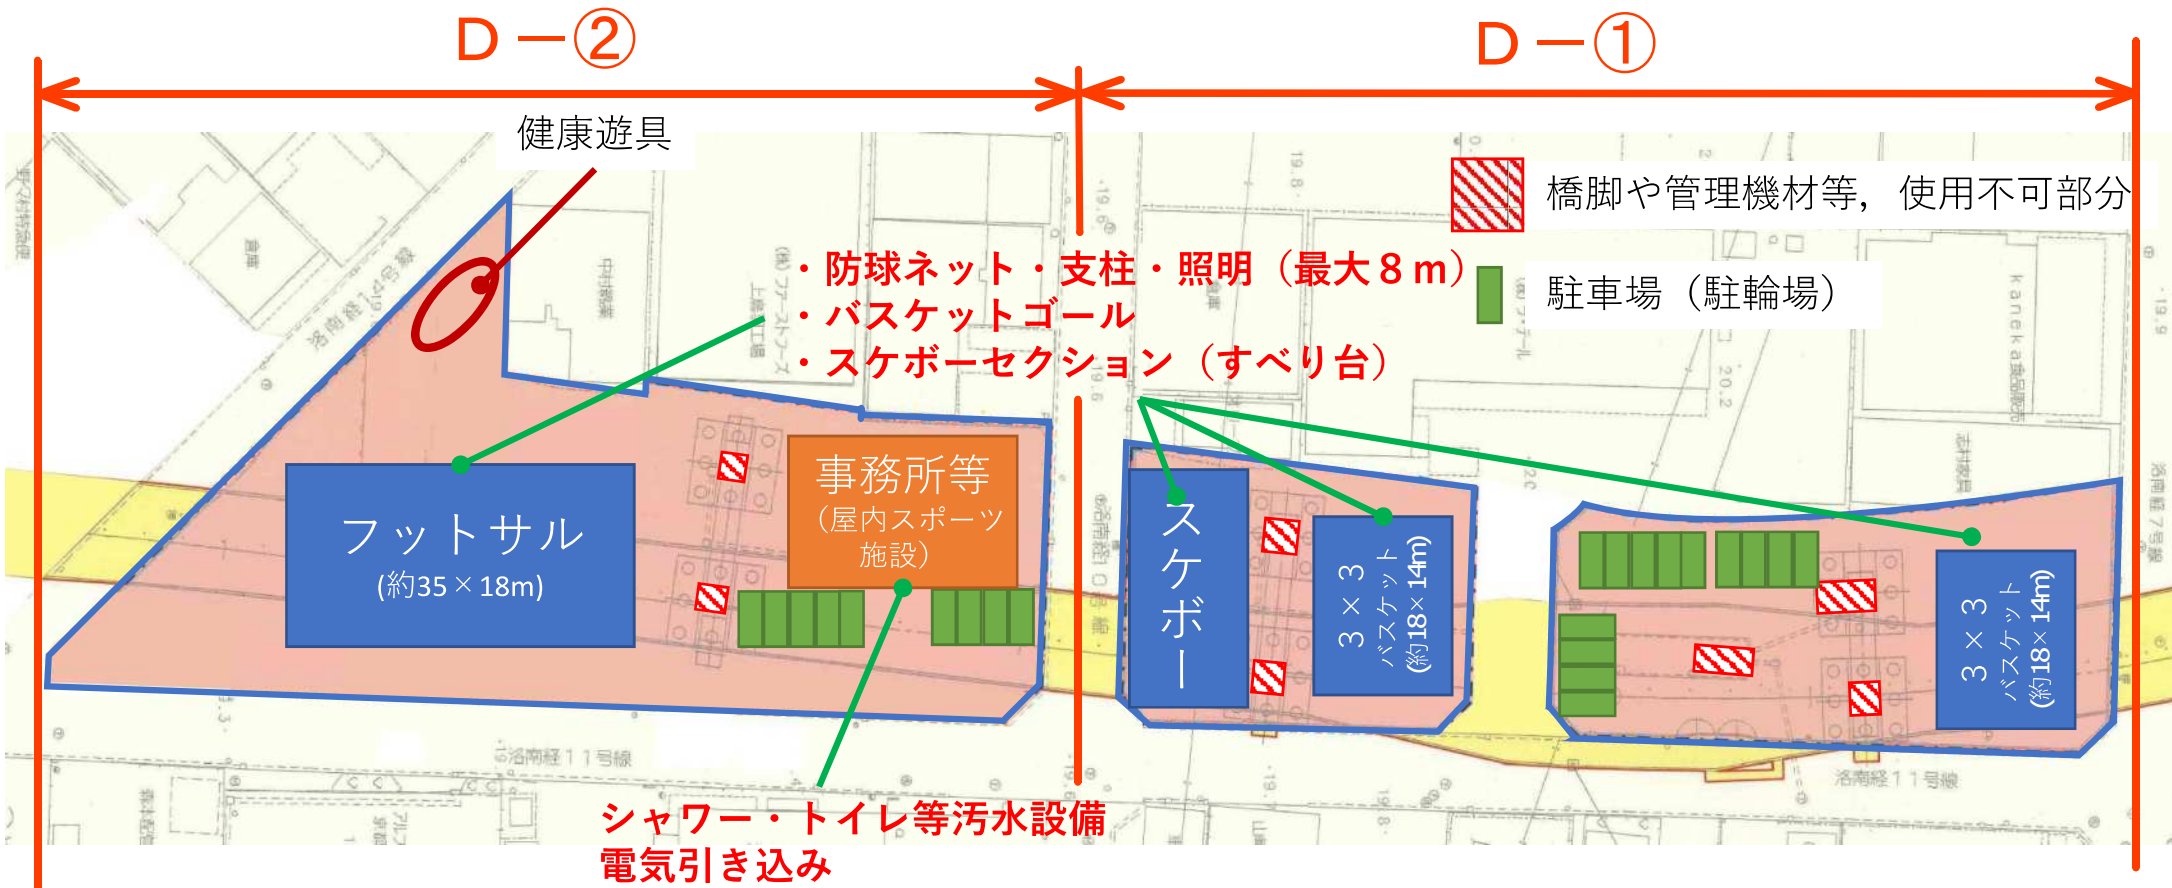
Ｄ－②

Ｄ－①

健康遊具

橋脚や管理機材等，使用不可部分

駐車場（駐輪場）

・防球ネット・支柱・照明（最大８ｍ）
・バスケットゴール
・スケボーセクション（すべり台）

フットサル
(約35×18m)

事務所等
（屋内スポーツ施設）

スケボー

３×３
バスケット
(約18×14m)

３×３
バスケット
(約18×14m)

シャワー・トイレ等汚水設備
電気引き込み

洛南経１１号線

洛南経１１号線